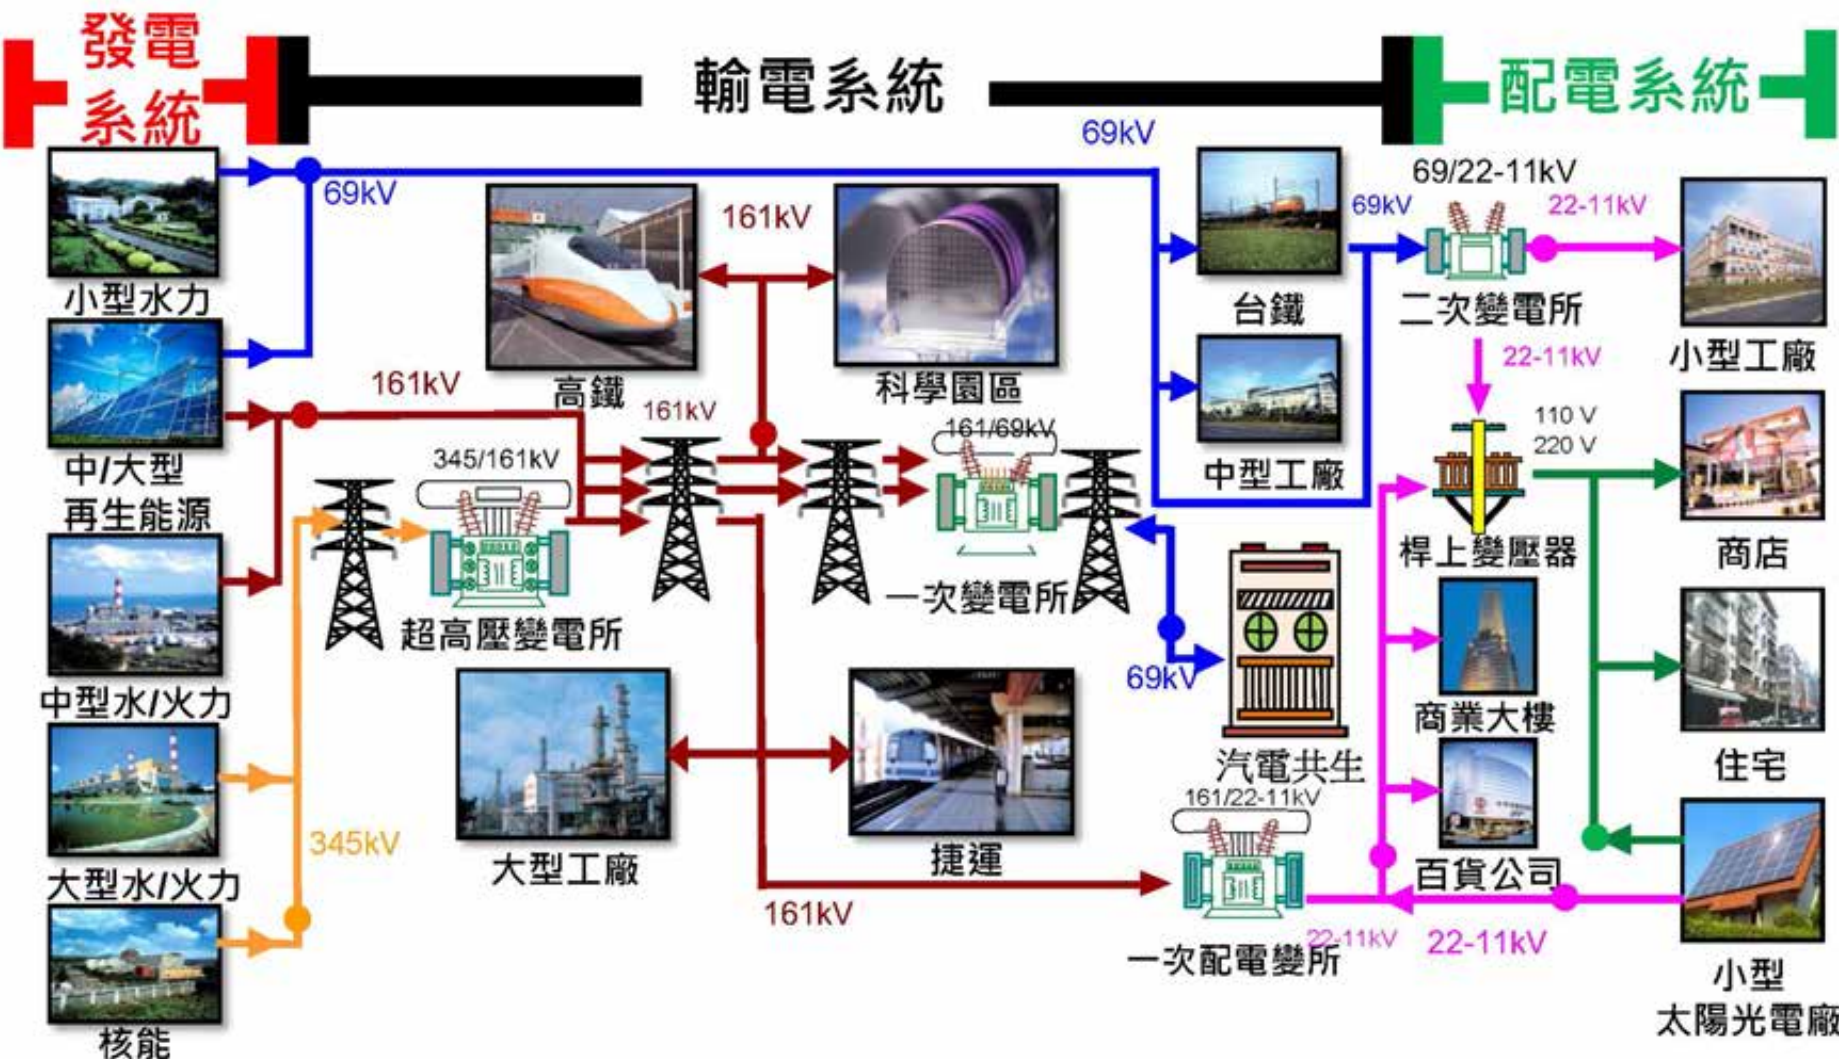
發電系統

輸電系統

配電系統

69kV

69kV

小型水力

中/大型再生能源

中型水/火力

大型水/火力

核能

161kV

161kV

161kV

高鐵

科學園區

345/161kV

超高壓變電所

161/69kV

一次變電所

345kV

大型工廠

捷運

161kV

台鐵

中型工廠

69kV

69/22-11kV

22-11kV

二次變電所

小型工廠

22-11kV

110 V

220 V

桿上變壓器

商店

汽電共生

69kV

商業大樓

住宅

百貨公司

161/22-11kV

一次配電變所

22-11kV

22-11kV

小型太陽光電廠